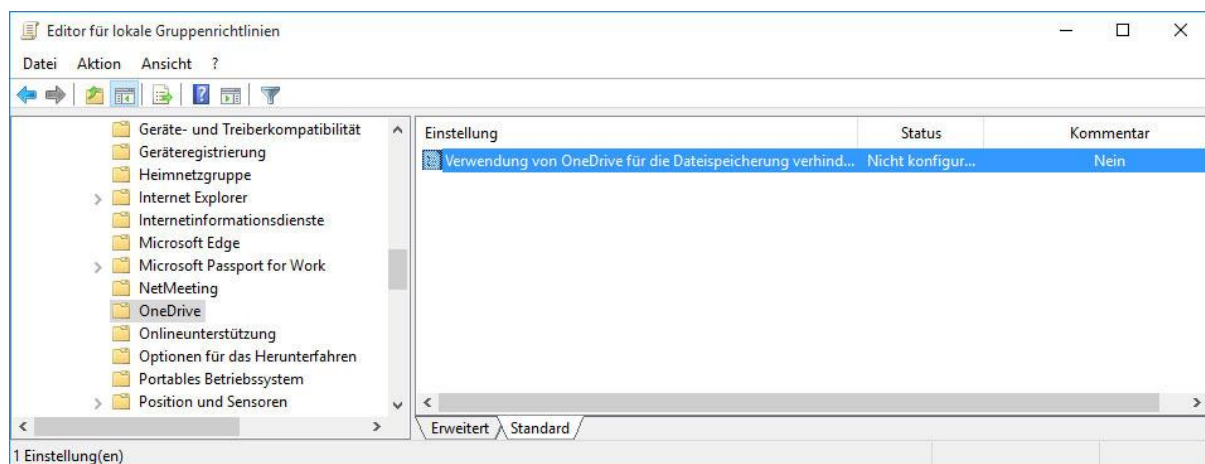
Editor für lokale Gruppenrichtlinien

Datei Aktion Ansicht ?

Geräte- und Treiberkompatibilität
Geräteregistrierung
Heimnetzgruppe
Internet Explorer
Internetinformationsdienste
Microsoft Edge
Microsoft Passport for Work
NetMeeting
OneDrive
Onlineunterstützung
Optionen für das Herunterfahren
Portables Betriebssystem
Position und Sensoren

| Einstellung | Status | Kommentar |
|---|---|---|
| Verwendung von OneDrive für die Dateispeicherung verhind... | Nicht konfigur... | Nein |

Erweitert Standard

1 Einstellung(en)